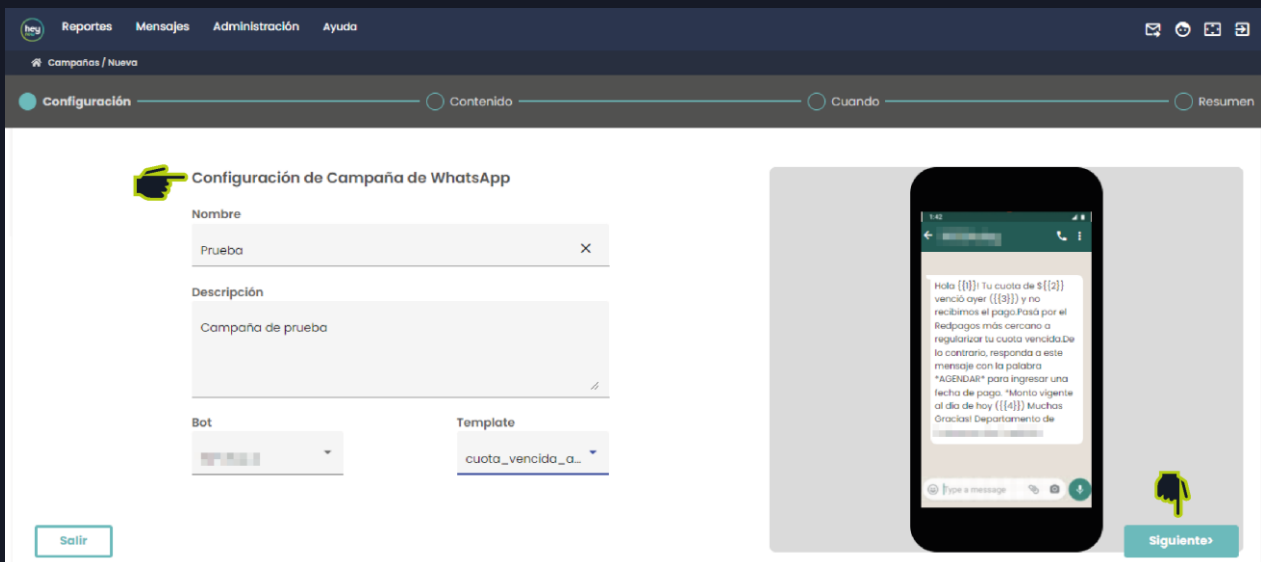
hey Reportes Mensajes Administración Ayuda

Campañas / Nueva

Configuración Contenido Cuando Resumen

Configuración de Campaña de WhatsApp

Nombre

Prueba

Descripción

Campaña de prueba

Bot

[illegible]

Template

cuota_vencida_a...

Salir

1:42

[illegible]

Hola {{1}}! Tu cuota de ${{2}} venció ayer ({{3}}) y no recibimos el pago.Pasá por el Redpagos más cercano a regularizar tu cuota vencida.De lo contrario, responda a este mensaje con la palabra *AGENDAR* para ingresar una fecha de pago. *Monto vigente al día de hoy ({{4}}) Muchas Gracias! Departamento de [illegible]

Type a message

Siguiente›